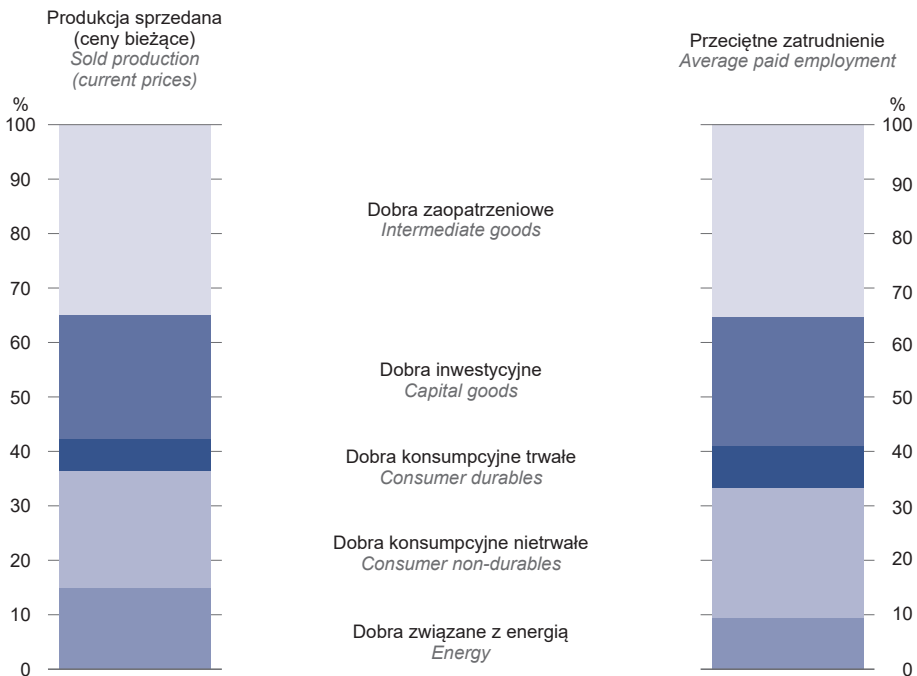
Produkcja sprzedana (ceny bieżące)
Sold production (current prices)

Przeciętne zatrudnienie
Average paid employment

%
100
90
80
70
60
50
40
30
20
10
0

%
100
90
80
70
60
50
40
30
20
10
0

Dobra zaopatrzeniowe
Intermediate goods

Dobra inwestycyjne
Capital goods

Dobra konsumpcyjne trwałe
Consumer durables

Dobra konsumpcyjne nietrwałe
Consumer non-durables

Dobra związane z energią
Energy